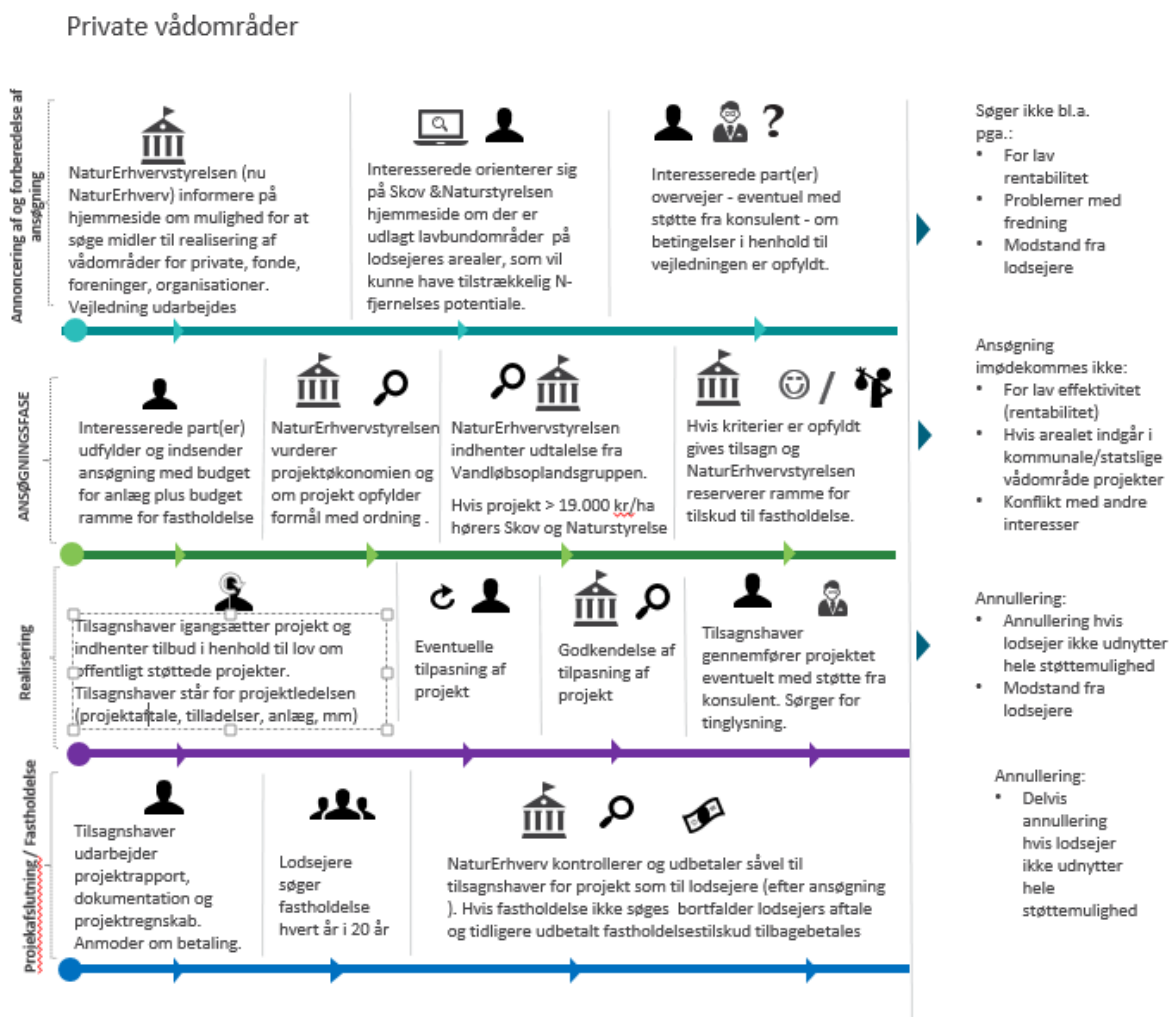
Private vådområder

Annoncering af og forberedelse af ansøgning

NaturErhvervstyrelsen (nu NaturErhverv) informere på hjemmeside om mulighed for at søge midler til realisering af vådområder for private, fonde, foreninger, organisationer. Vejledning udarbejdes

Interesserede orienterer sig på Skov &Naturstyrelsen hjemmeside om der er udlagt lavbundområder på lodsejeres arealer, som vil kunne have tilstrækkelig N-fjernelses potentiale.

?

Interesserede part(er) overvejer - eventuel med støtte fra konsulent - om betingelser i henhold til vejledningen er opfyldt.

Søger ikke bl.a. pga.:
- For lav rentabilitet
- Problemer med fredning
- Modstand fra lodsejere

ANSØGNINGSFASE

Interesserede part(er) udfylder og indsender ansøgning med budget for anlæg plus budget ramme for fastholdelse

NaturErhvervstyrelsen vurderer projektøkonomien og om projekt opfylder formål med ordning .

NaturErhvervstyrelsen indhenter udtalelse fra Vandløbsoplandsgruppen.

Hvis projekt > 19.000 kr/ha hørers Skov og Naturstyrelse

Hvis kriterier er opfyldt gives tilsagn og NaturErhvervstyrelsen reserverer ramme for tilskud til fastholdelse.

Ansøgning imødekommes ikke:
- For lav effektivitet (rentabilitet)
- Hvis arealet indgår i kommunale/statslige vådområde projekter
- Konflikt med andre interesser

Realisering

Tilsagnshaver igangsætter projekt og indhenter tilbud i henhold til lov om offentligt støttede projekter. Tilsagnshaver står for projektledelsen (projektaftale, tilladelser, anlæg, mm)

Eventuelle tilpasning af projekt

Godkendelse af tilpasning af projekt

Tilsagnshaver gennemfører projektet eventuelt med støtte fra konsulent. Sørger for tinglysning.

Annullering:
- Annullering hvis lodsejer ikke udnytter hele støttemulighed
- Modstand fra lodsejere

Projekafslutning / Fastholdelse

Tilsagnshaver udarbejder projektrapport, dokumentation og projektregnskab. Anmoder om betaling.

Lodsejere søger fastholdelse hvert år i 20 år

NaturErhverv kontrollerer og udbetaler såvel til tilsagnshaver for projekt som til lodsejere (efter ansøgning ). Hvis fastholdelse ikke søges bortfalder lodsejers aftale og tidligere udbetalt fastholdelsestilskud tilbagebetales

Annullering:
- Delvis annullering hvis lodsejer ikke udnytter hele støttemulighed